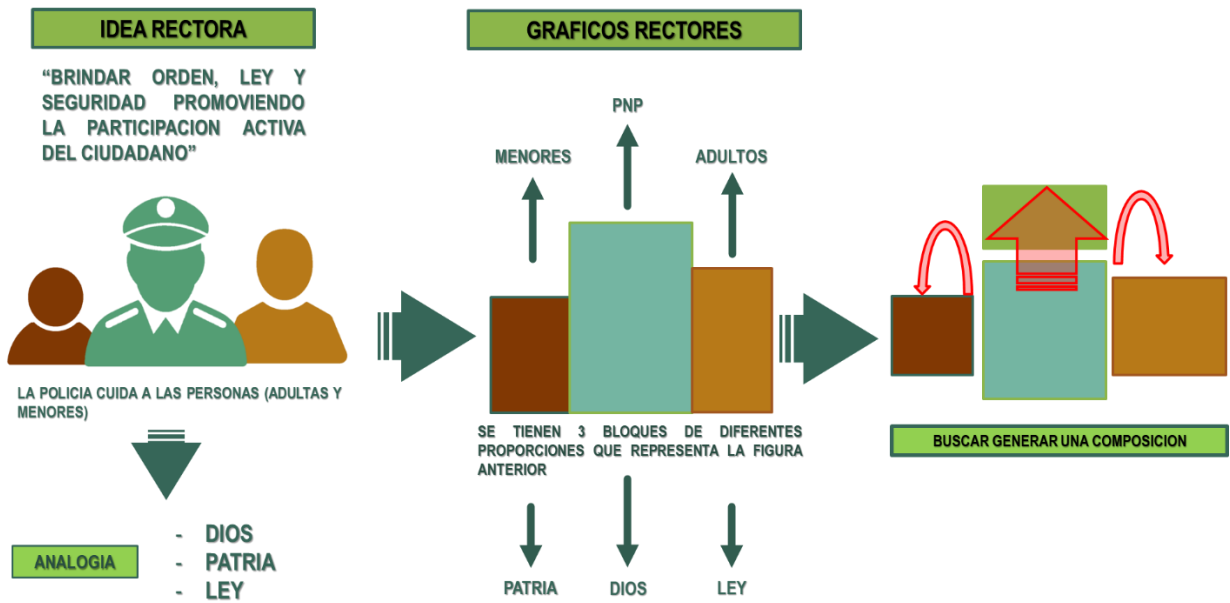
IDEA RECTORA

"BRINDAR ORDEN, LEY Y SEGURIDAD PROMOVIENDO LA PARTICIPACION ACTIVA DEL CIUDADANO"

LA POLICIA CUIDA A LAS PERSONAS (ADULTAS Y MENORES)

ANALOGIA

- DIOS
- PATRIA
- LEY

GRAFICOS RECTORES

PNP

MENORES

ADULTOS

SE TIENEN 3 BLOQUES DE DIFERENTES PROPORCIONES QUE REPRESENTA LA FIGURA ANTERIOR

PATRIA

DIOS

LEY

BUSCAR GENERAR UNA COMPOSICION